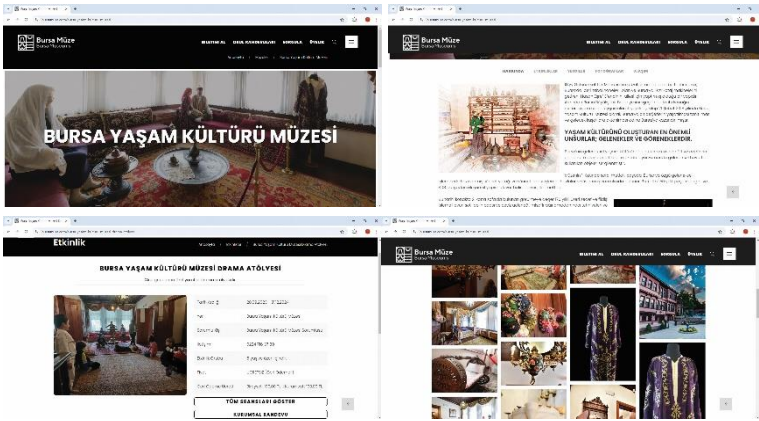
Bursa Müze

BİLET AL  DİJİTAL KOLEKSİYON  SORGULA  ÖVLER

BURSA YAŞAM KÜLTÜRÜ MÜZESİ

Bursa Müze

YAŞAM KÜLTÜRÜNÜ OLUŞTURAN EN ÖNEMLİ UNSURLAR; GELENEKLER VE GÖRENEKLERDİR.

Etkinlik

BURSA YAŞAM KÜLTÜRÜ MÜZESİ DRAMA ATÖLYESİ

TÜM SEANSLARI GÖSTER

KURUMSAL SANDEVU

Bursa Müze

BİLET AL  DİJİTAL KOLEKSİYON  SORGULA  ÖVLER